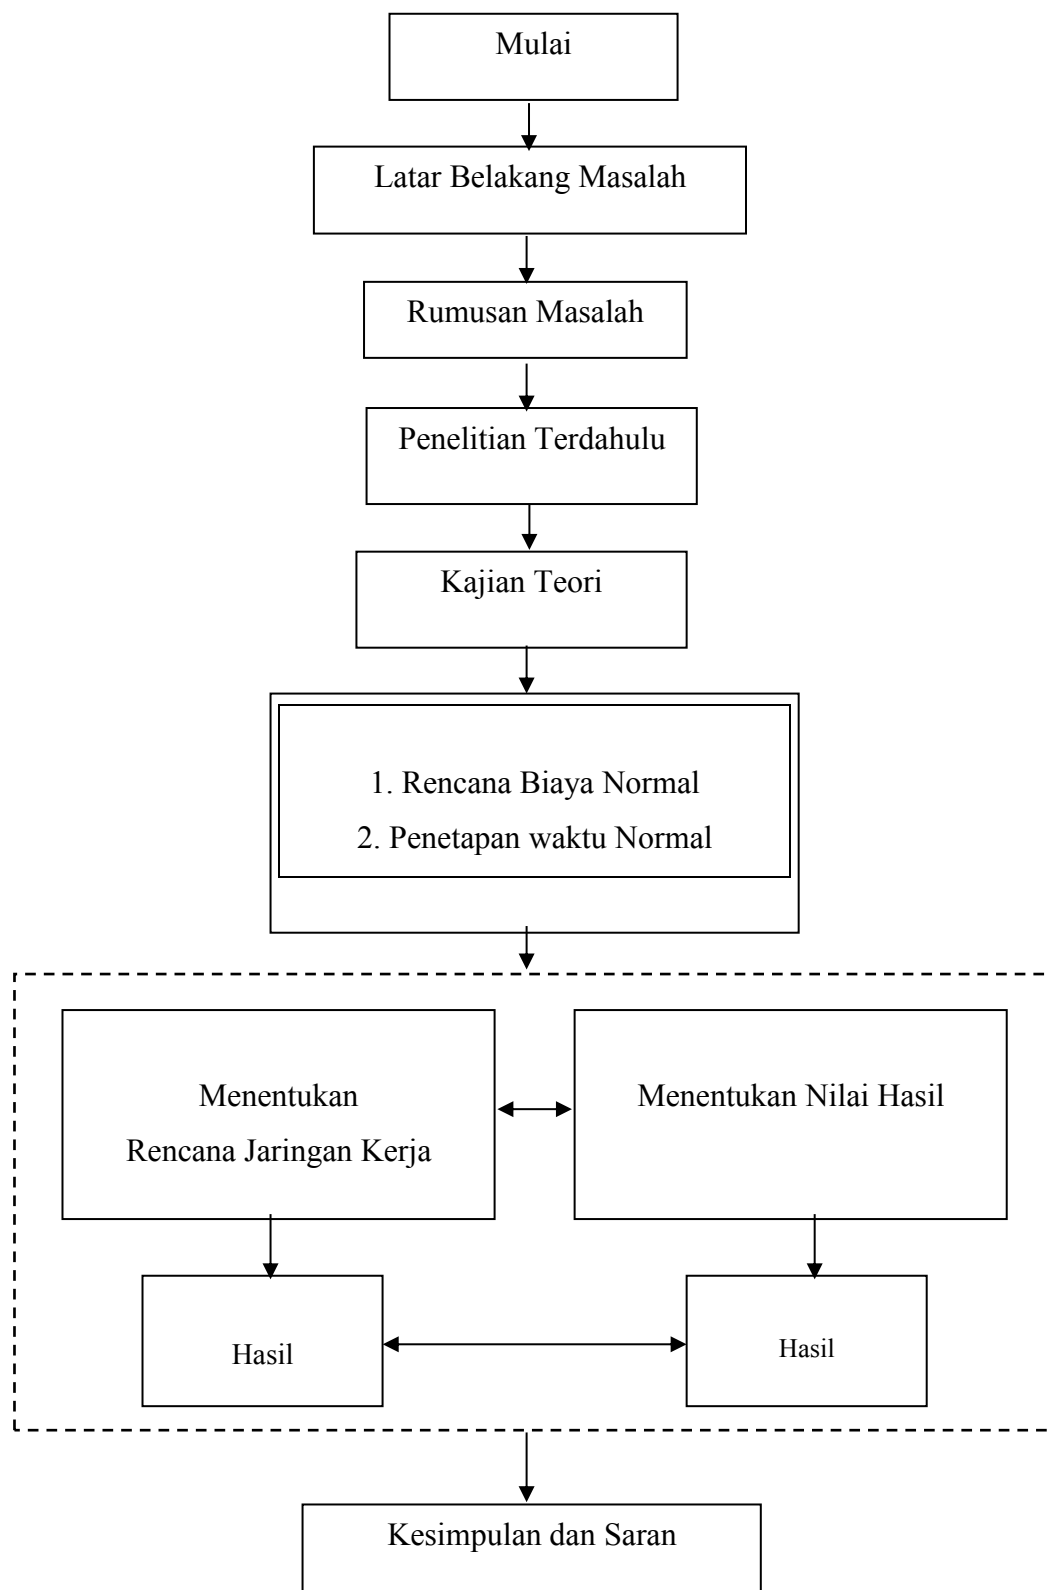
Mulai

Latar Belakang Masalah

Rumusan Masalah

Penelitian Terdahulu

Kajian Teori

1. Rencana Biaya Normal
2. Penetapan waktu Normal

Menentukan Rencana Jaringan Kerja

Menentukan Nilai Hasil

Hasil

Hasil

Kesimpulan dan Saran